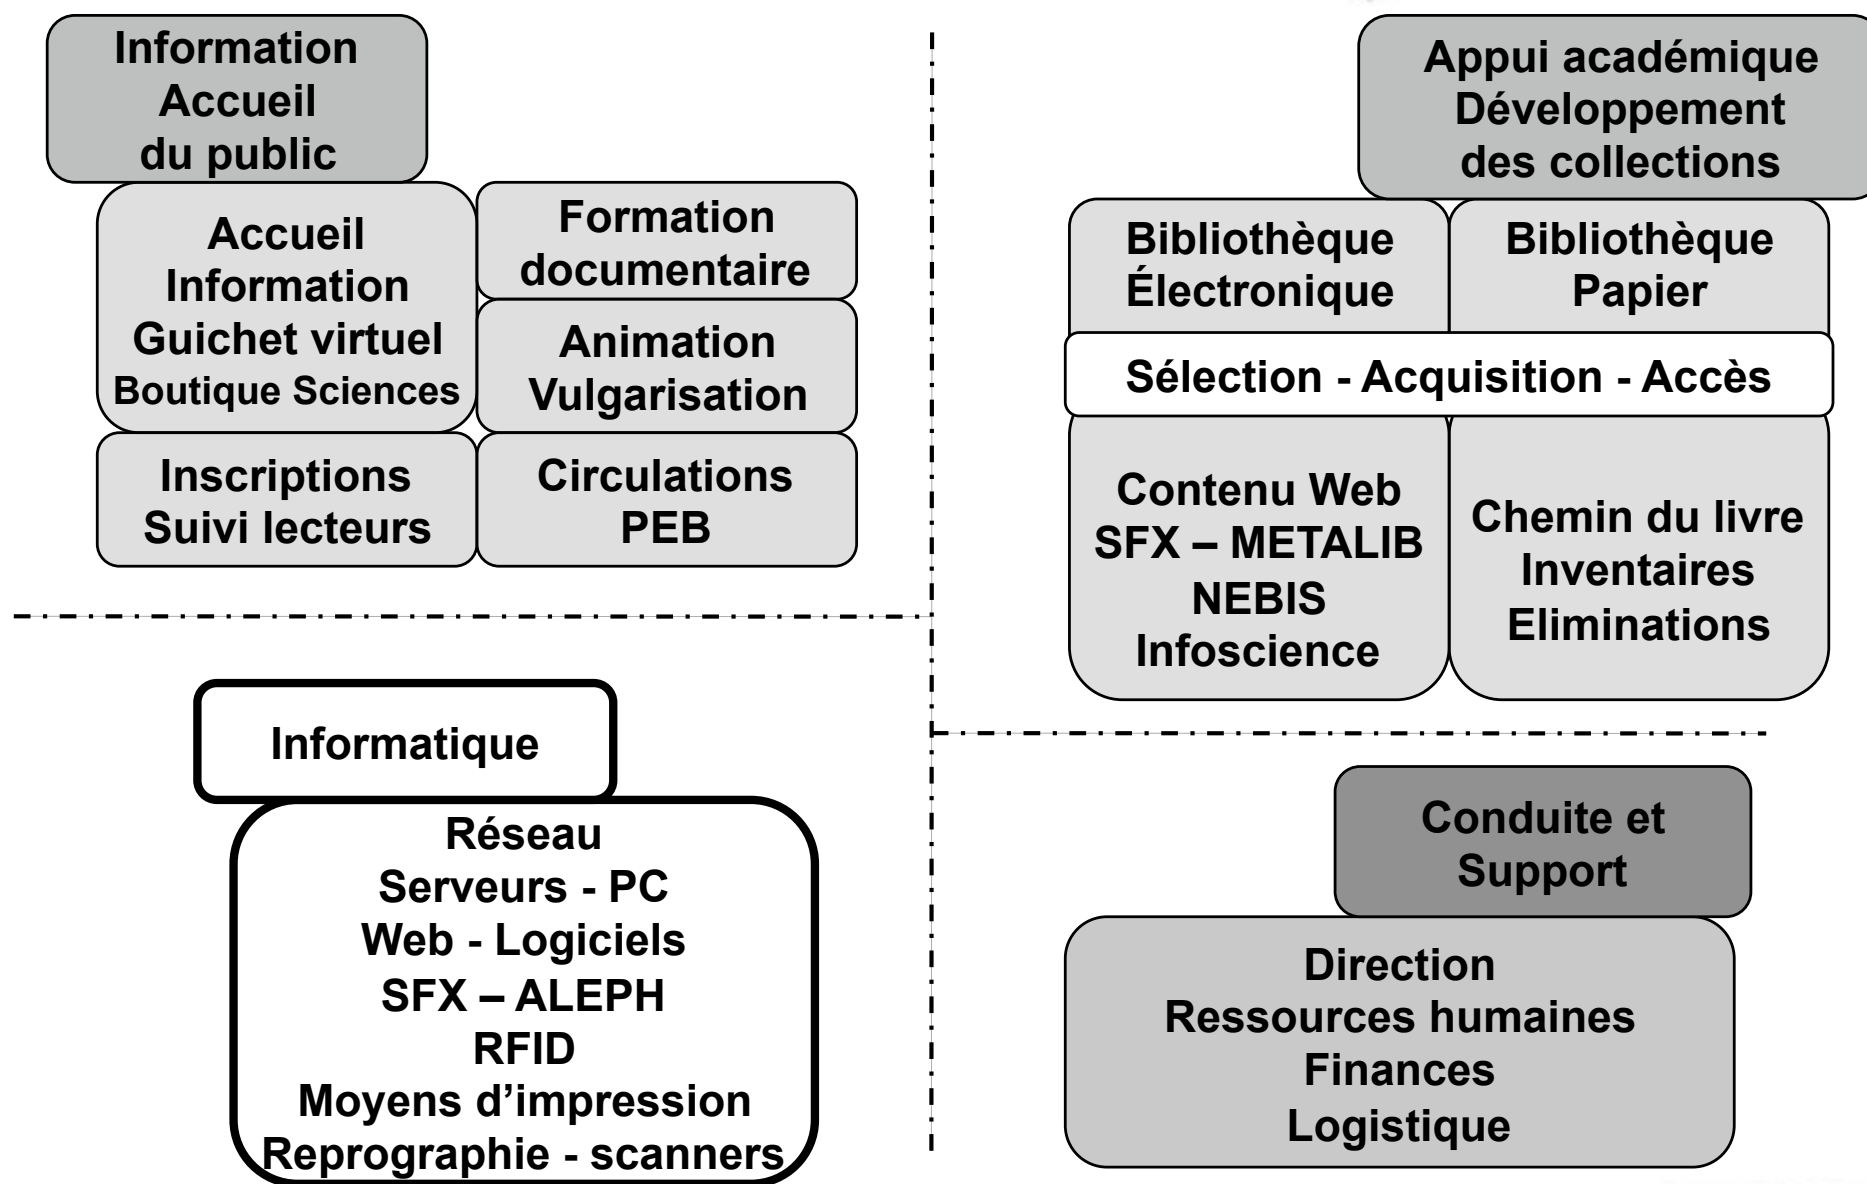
Information
Accueil
du public

Accueil
Information
Guichet virtuel
Boutique Sciences

Formation
documentaire

Animation
Vulgarisation

Inscriptions
Suivi lecteurs

Circulations
PEB

Appui académique
Développement
des collections

Bibliothèque
Électronique

Bibliothèque
Papier

Sélection - Acquisition - Accès

Contenu Web
SFX – METALIB
NEBIS
Infoscience

Chemin du livre
Inventaires
Eliminations

Informatique

Réseau
Serveurs - PC
Web - Logiciels
SFX – ALEPH
RFID
Moyens d'impression
Reprographie - scanners

Conduite et
Support

Direction
Ressources humaines
Finances
Logistique